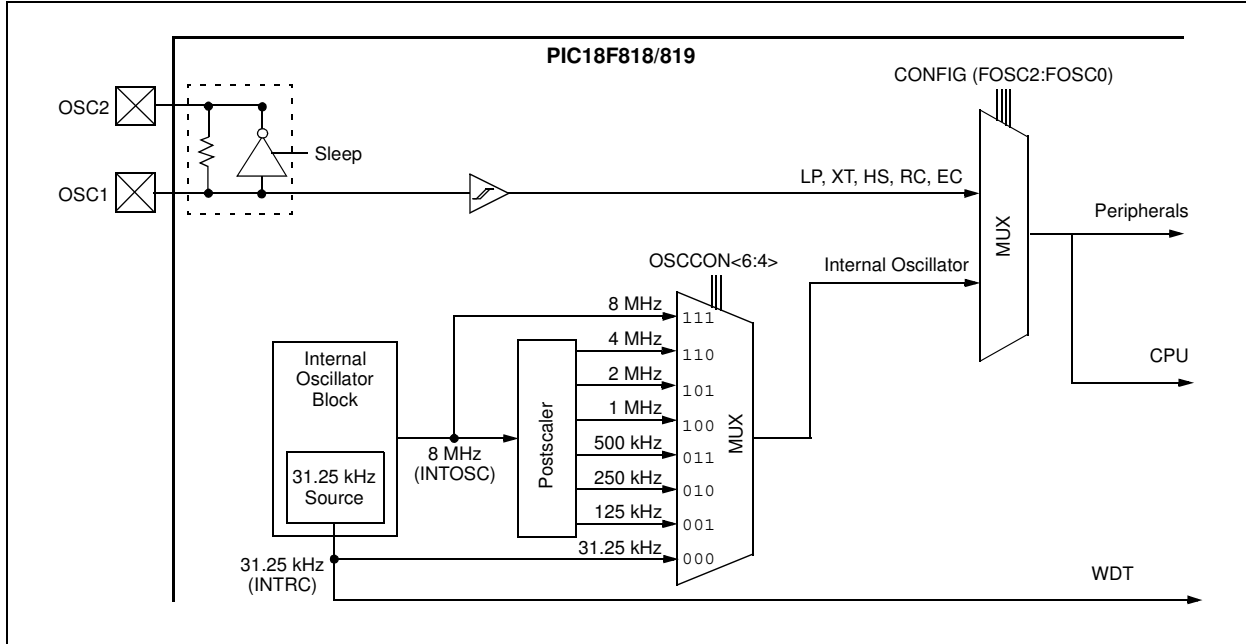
PIC18F818/819

CONFIG (FOSC2:FOSC0)

OSC2

Sleep

OSC1

LP, XT, HS, RC, EC

MUX

Peripherals

OSCCON<6:4>

Internal Oscillator

8 MHz

111

4 MHz

110

2 MHz

101

1 MHz

100

500 kHz

011

250 kHz

010

125 kHz

001

31.25 kHz

000

MUX

CPU

Internal Oscillator Block

31.25 kHz Source

8 MHz (INTOSC)

Postscaler

31.25 kHz (INTRC)

WDT